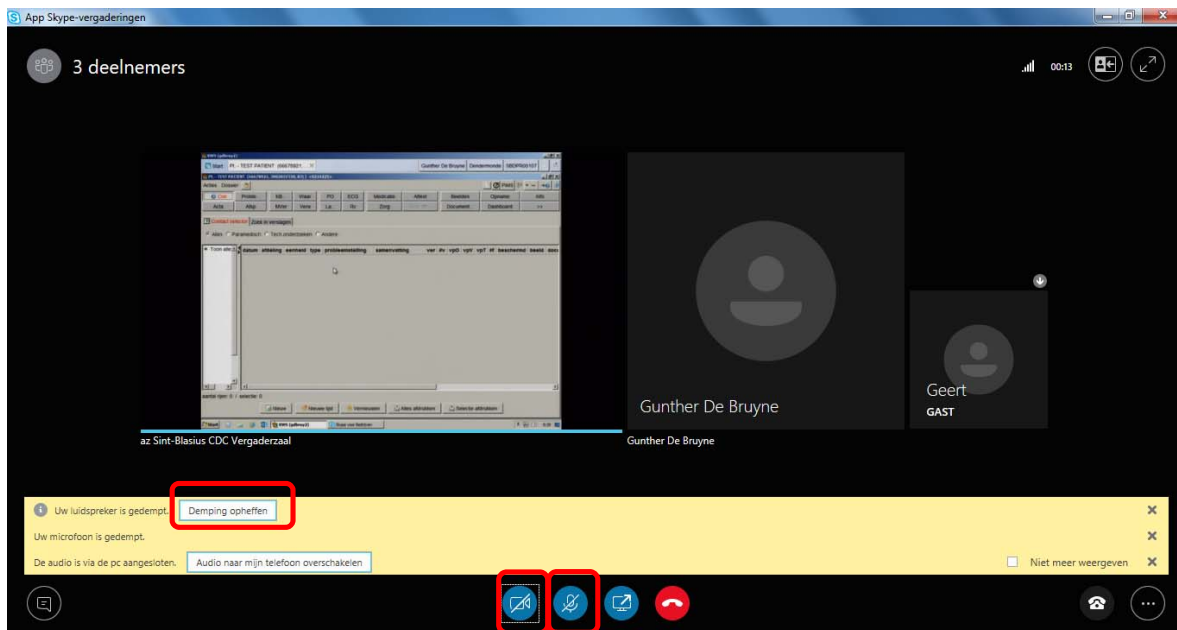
App Skype-vergaderingen

3 deelnemers

00:13

Gunther De Bruyne

Geert
GAST

az Sint-Blasius CDC Vergaderzaal

Gunther De Bruyne

Uw luidspreker is gedempt. Demping opheffen

Uw microfoon is gedempt.

De audio is via de pc aangesloten. Audio naar mijn telefoon overschakelen

Niet meer weergeven